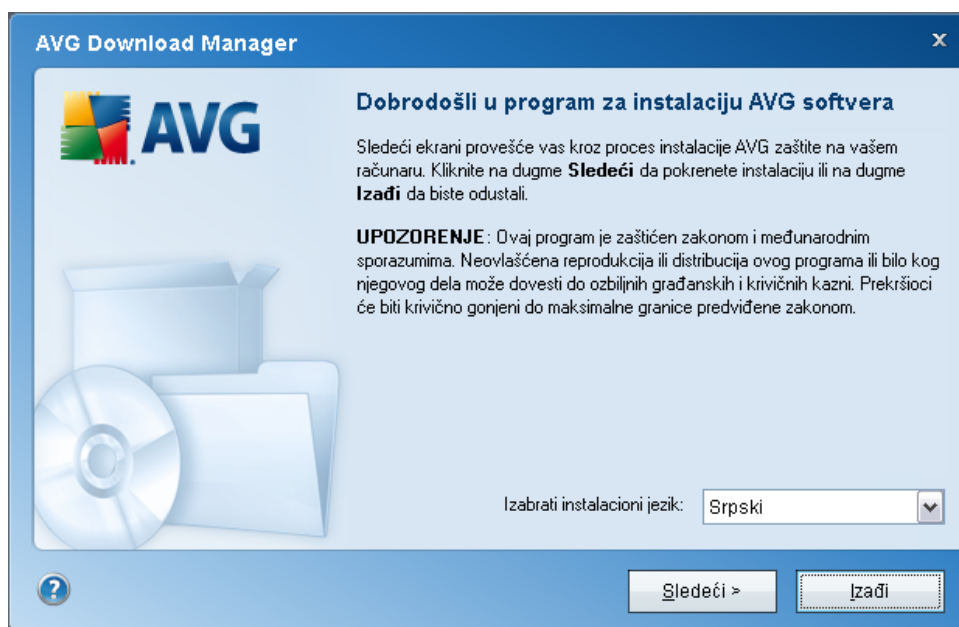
AVG Download Manager

x

AVG

Dobrodošli u program za instalaciju AVG softvera

Sledeći ekrani provešće vas kroz proces instalacije AVG zaštite na vašem računaru. Kliknite na dugme **Sledeći** da pokrenete instalaciju ili na dugme **Izađi** da biste odustali.

**UPOZORENJE**: Ovaj program je zaštićen zakonom i međunarodnim sporazumima. Neovlašćena reprodukcija ili distribucija ovog programa ili bilo kog njegovog dela može dovesti do ozbiljnih građanskih i krivičnih kazni. Prekršioci će biti krivično gonjeni do maksimalne granice predviđene zakonom.

Izabrati instalacioni jezik: Srpski

?

Sledeći >

Izađi